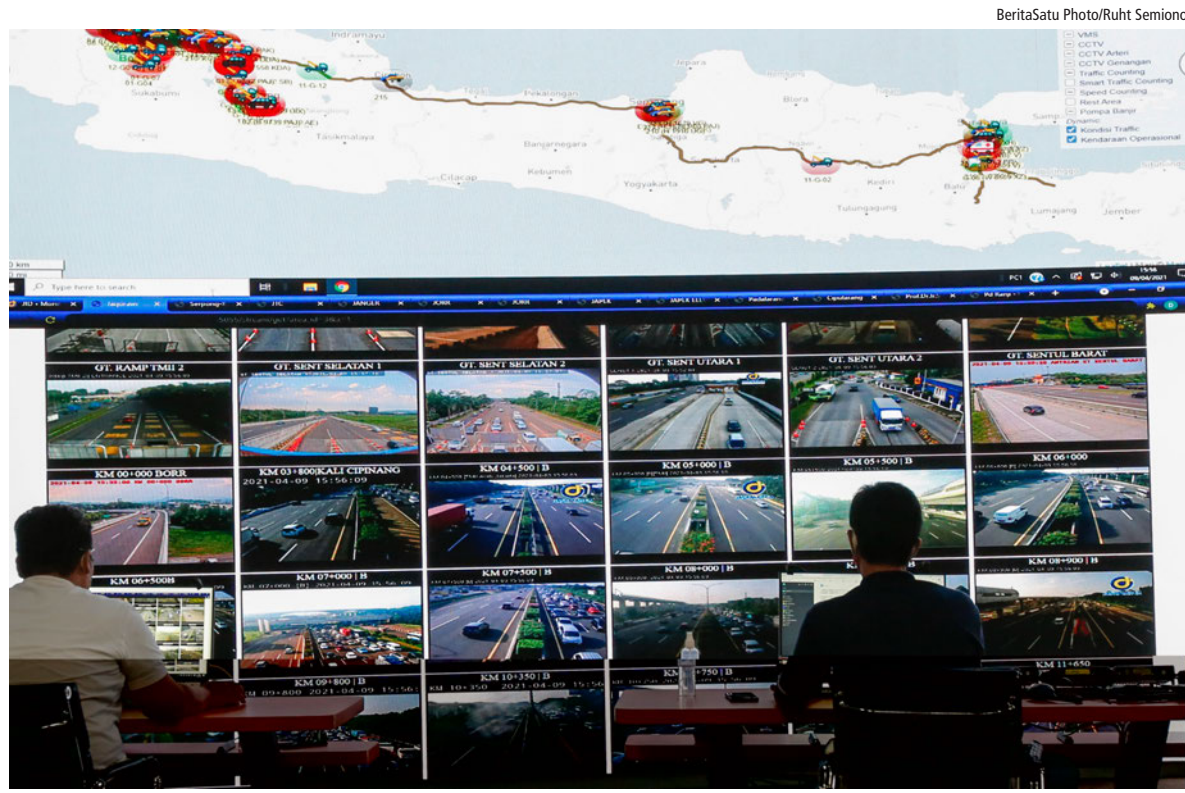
BeritaSatu Photo/Ruht Semiono

Indramayu
Sukabumi
Tasikmalaya
Cilacap
Kebumen
Banjarnegara
Pekalongan
Tegal
Jepara
Blora
Yogyakarta
Kediri
Tulungagung
Lumajang
Jember
Bangil
Sampang

VMS
CCTV
CCTV Arteri
CCTV Genangan
Traffic Counting
Smart Traffic Counting
Speed Counting
Rest Area
Pompa Banjir
Dynamic
Kondisi Traffic
Kendaraan Operasional

Type here to search

GT. RAMP TMII 2
GT. SENT SELATAN 1
GT. SENT SELATAN 2
GT. SENT UTARA 1
GT. SENT UTARA 2
GT. SENTUL BARAT
KM 00+000 BORR
KM 03+800|KALI CIPINANG
2021-04-09 15:56:09
KM 04+500 | B
KM 05+000 | B
KM 05+500 | B
KM 06+000
KM 06+500B
KM 07+000 | B
KM 07+500 | B
KM 08+000 | B
KM 08+900 | B
KM 09+800 | B
KM 09+800 2021-04-09 15:56:
KM 10+350 | B
KM 10+350 2021-04-09 15:56
KM 11+650